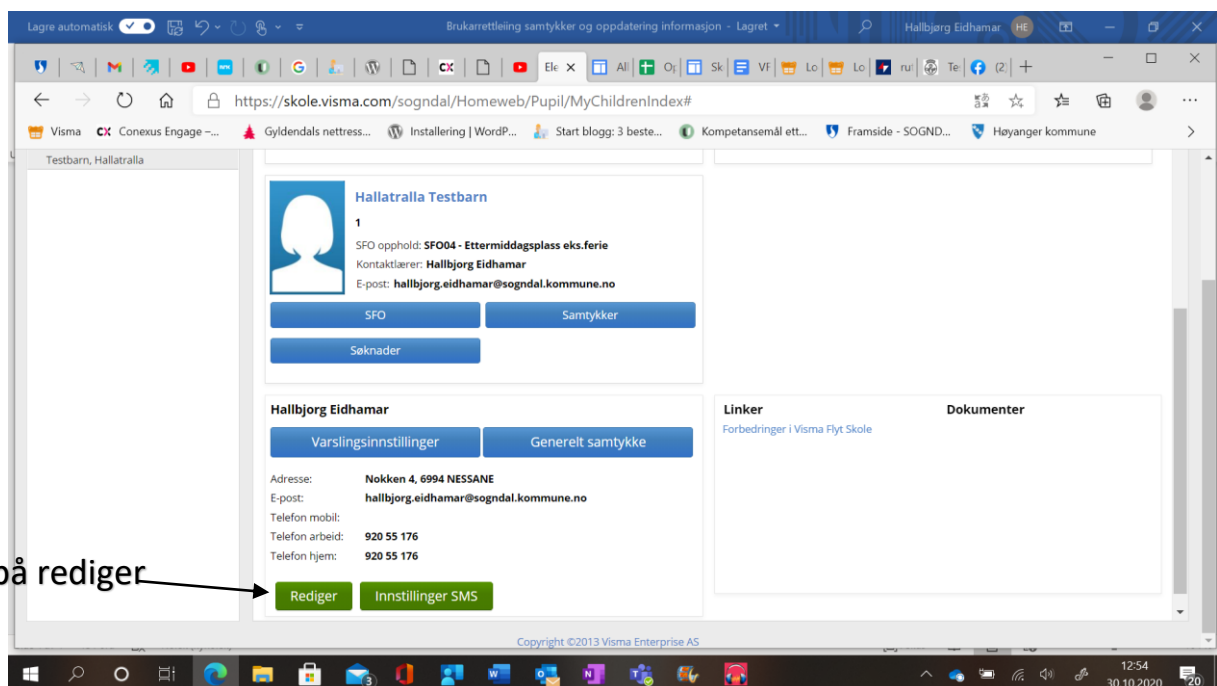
Lagre automatisk Brukarrettleiing samtykker og oppdatering informasjon - Lagret Hallbjørg Eidhamar HE

Ele All Op Sk VF Lo Lo ru Te (2)

https://skole.visma.com/sogndal/Homeweb/Pupil/MyChildrenIndex#

Visma Conexus Engage -... Gyldendals nettress... Installering | WordP... Start blogg: 3 beste... Kompetansemål ett... Framside - SOGND... Høyanger kommune

Testbarn, Hallatralla

Hallatralla Testbarn
1
SFO opphold: SFO04 - Ettermiddagsplass eks.ferie
Kontaktlærer: Hallbjorg Eidhamar
E-post: hallbjorg.eidhamar@sogndal.kommune.no

SFO Samtykker
Søknader

Hallbjorg Eidhamar
Varslingsinnstillinger Generelt samtykke

Adresse: Nokken 4, 6994 NESSANE
E-post: hallbjorg.eidhamar@sogndal.kommune.no
Telefon mobil:
Telefon arbeid: 920 55 176
Telefon hjem: 920 55 176

Rediger Innstillinger SMS

Linker Dokumenter
Forbedringer i Visma Flyt Skole

på rediger

Copyright ©2013 Visma Enterprise AS

12:54
30.10.2020
20